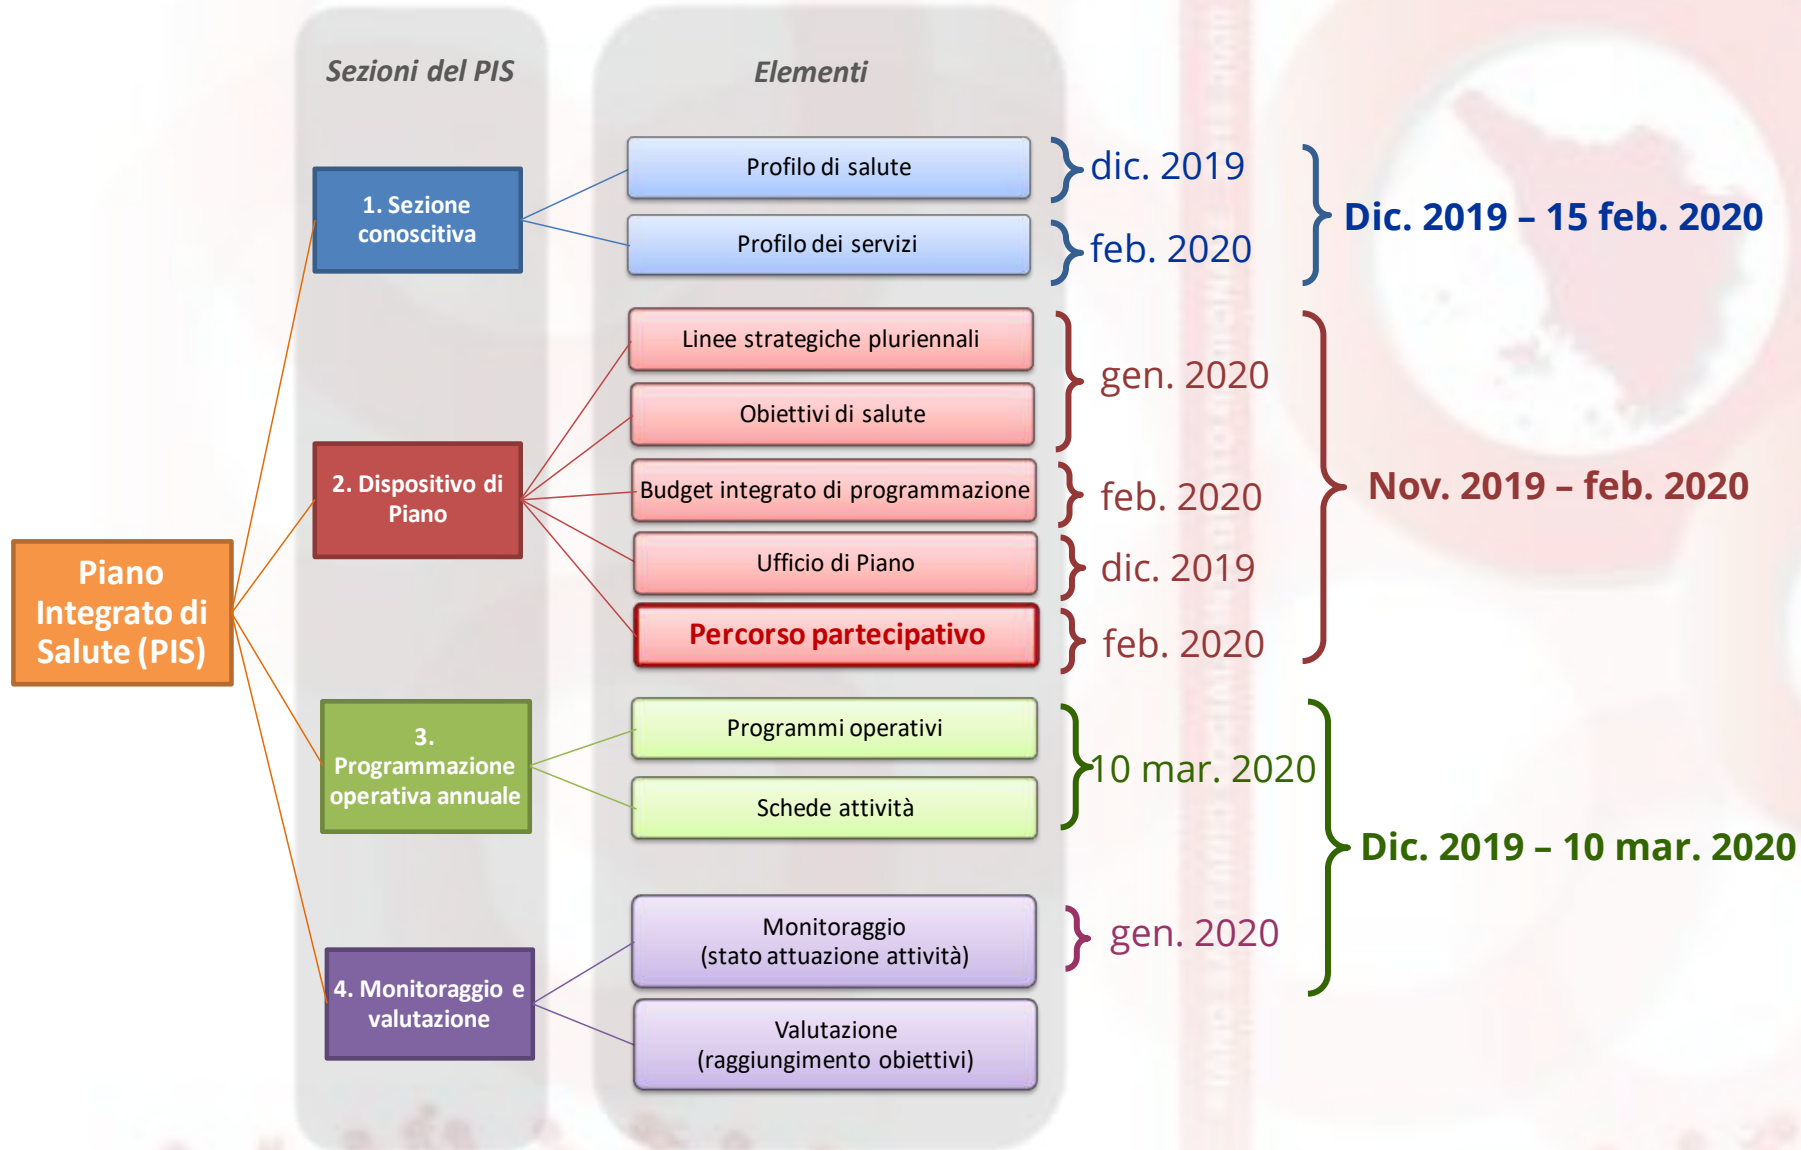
Sezioni del PIS

Elementi

Piano Integrato di Salute (PIS)

1. Sezione conoscitiva

Profilo di salute

dic. 2019

Profilo dei servizi

feb. 2020

Dic. 2019 – 15 feb. 2020

2. Dispositivo di Piano

Linee strategiche pluriennali

Obiettivi di salute

gen. 2020

Budget integrato di programmazione

feb. 2020

Ufficio di Piano

dic. 2019

Percorso partecipativo

feb. 2020

Nov. 2019 – feb. 2020

3. Programmazione operativa annuale

Programmi operativi

Schede attività

10 mar. 2020

Dic. 2019 – 10 mar. 2020

4. Monitoraggio e valutazione

Monitoraggio (stato attuazione attività)

gen. 2020

Valutazione (raggiungimento obiettivi)